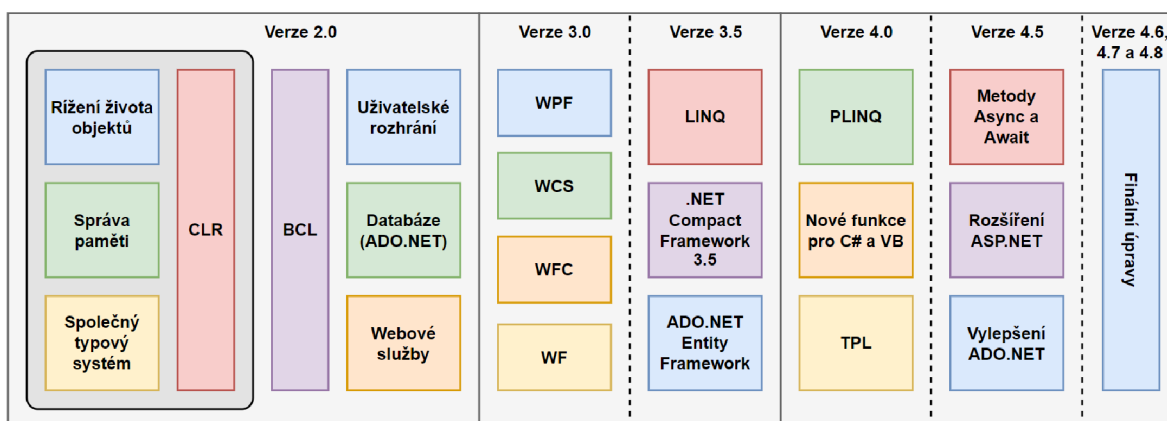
Verze 2.0

Řízení života objektů

Správa paměti

Společný typový systém

CLR

BCL

Uživatelské rozhraní

Databáze (ADO.NET)

Webové služby

Verze 3.0

WPF

WCS

WFC

WF

Verze 3.5

LINQ

.NET Compact Framework 3.5

ADO.NET Entity Framework

Verze 4.0

PLINQ

Nové funkce pro C# a VB

TPL

Verze 4.5

Metody Async a Await

Rozšíření ASP.NET

Vylepšení ADO.NET

Verze 4.6, 4.7 a 4.8

Finální úpravy